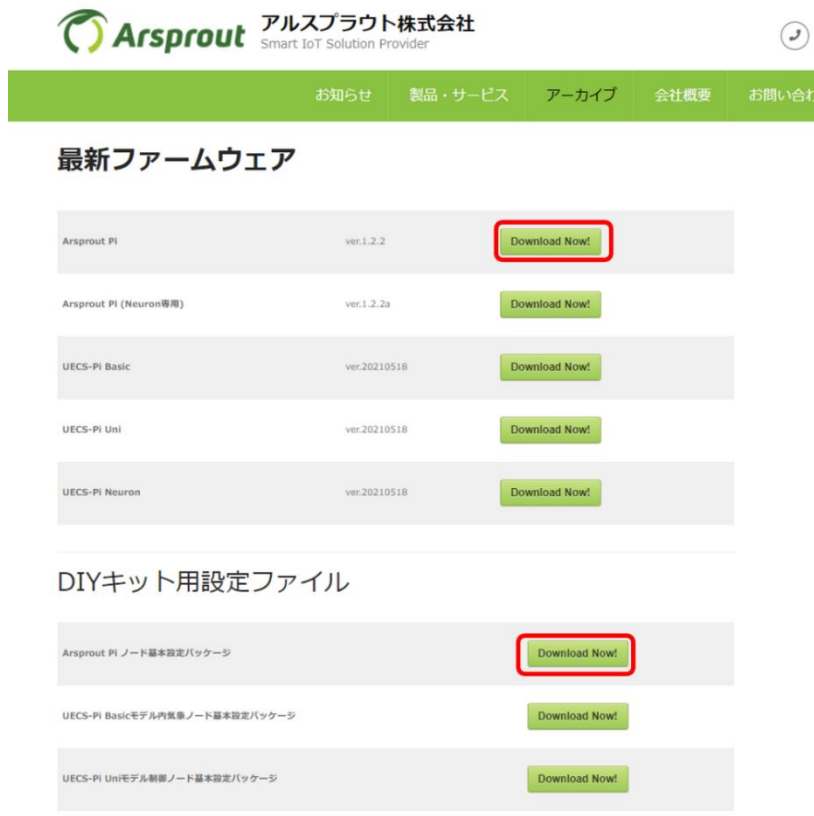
Arsprout アルスプラウト株式会社
Smart IoT Solution Provider

お知らせ　製品・サービス　アーカイブ　会社概要　お問い合わ

最新ファームウェア

| | | |
|---|---|---|
| Arsprout Pi | ver.1.2.2 | Download Now! |
| Arsprout Pi (Neuron専用) | ver.1.2.2a | Download Now! |
| UECS-Pi Basic | ver.20210518 | Download Now! |
| UECS-Pi Uni | ver.20210518 | Download Now! |
| UECS-Pi Neuron | ver.20210518 | Download Now! |

DIYキット用設定ファイル

| | |
|---|---|
| Arsprout Pi ノード基本設定パッケージ | Download Now! |
| UECS-Pi Basicモデル内気象ノード基本設定パッケージ | Download Now! |
| UECS-Pi Uniモデル制御ノード基本設定パッケージ | Download Now! |